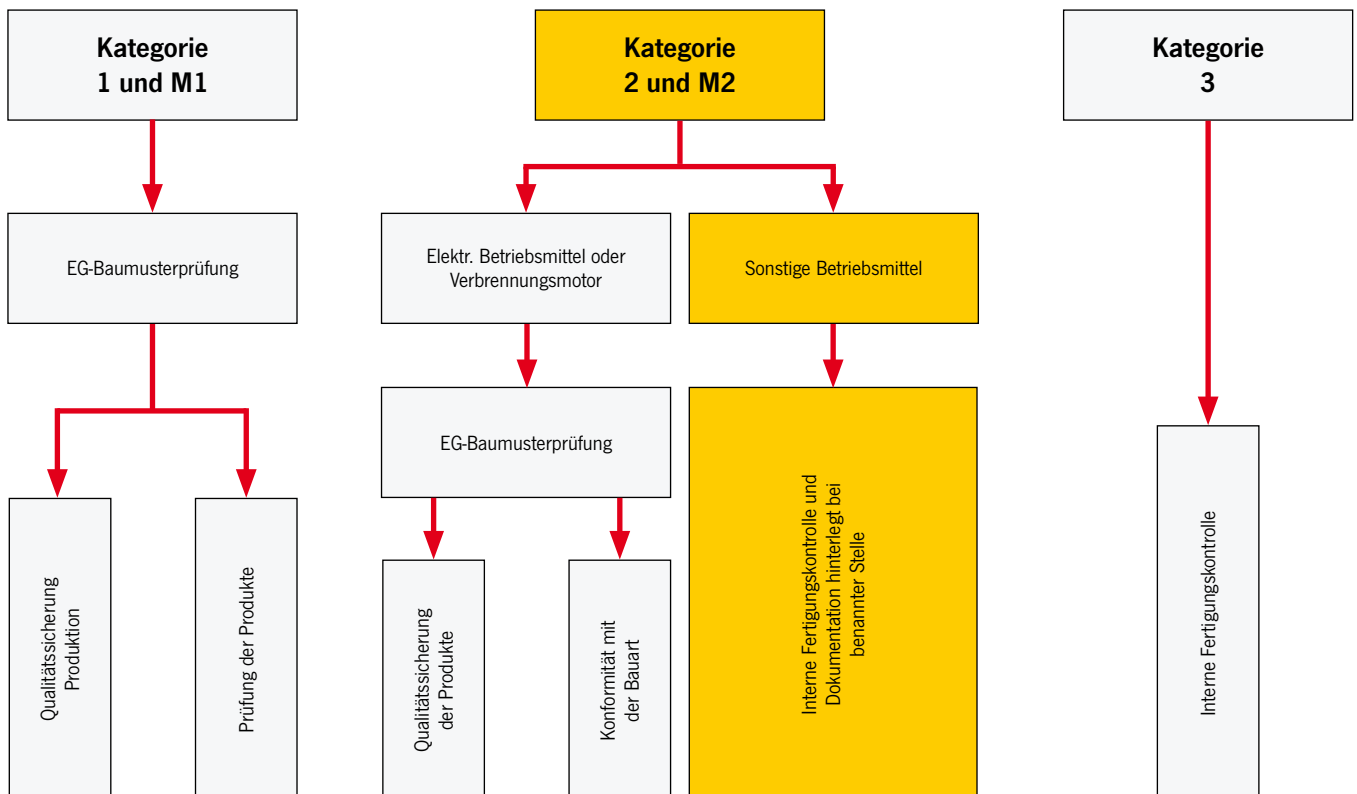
Kategorie 1 und M1

EG-Baumusterprüfung

Qualitätssicherung Produktion

Prüfung der Produkte

Kategorie 2 und M2

Elektr. Betriebsmittel oder Verbrennungsmotor

EG-Baumusterprüfung

Qualitätssicherung der Produkte

Konformität mit der Bauart

Sonstige Betriebsmittel

Interne Fertigungskontrolle und Dokumentation hinterlegt bei benannter Stelle

Kategorie 3

Interne Fertigungskontrolle